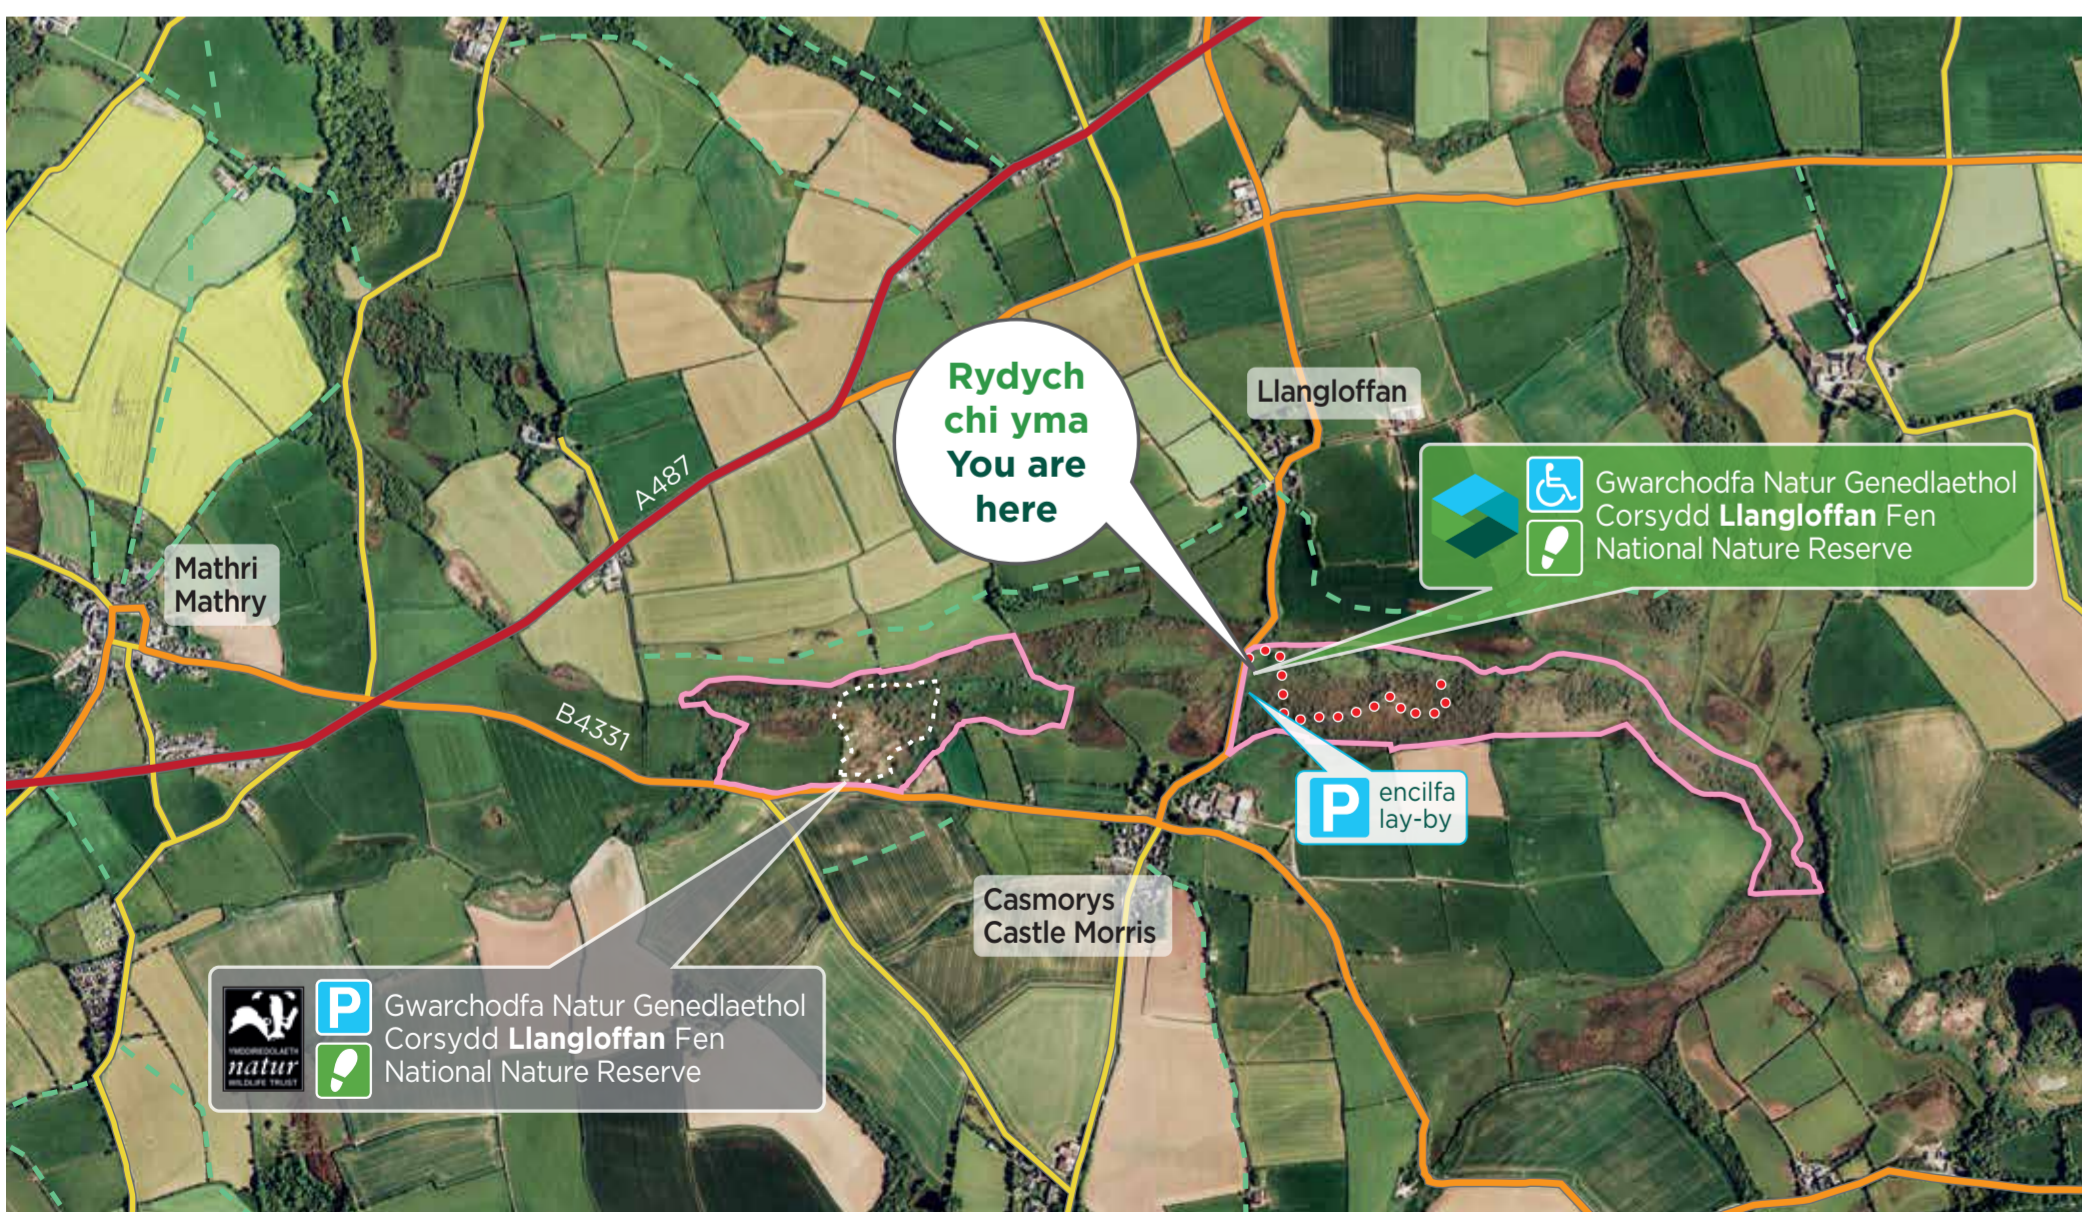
Rydych chi yma
You are here

Llangloffan

A487

Mathri
Mathry

Gwarchodfa Natur Genedlaethol Corsydd **Llangloffan** Fen National Nature Reserve

B4331

P encilfa lay-by

Casmorys
Castle Morris

YMDDIRIEDOLAETH natur WILDLIFE TRUST

P

Gwarchodfa Natur Genedlaethol Corsydd **Llangloffan** Fen National Nature Reserve